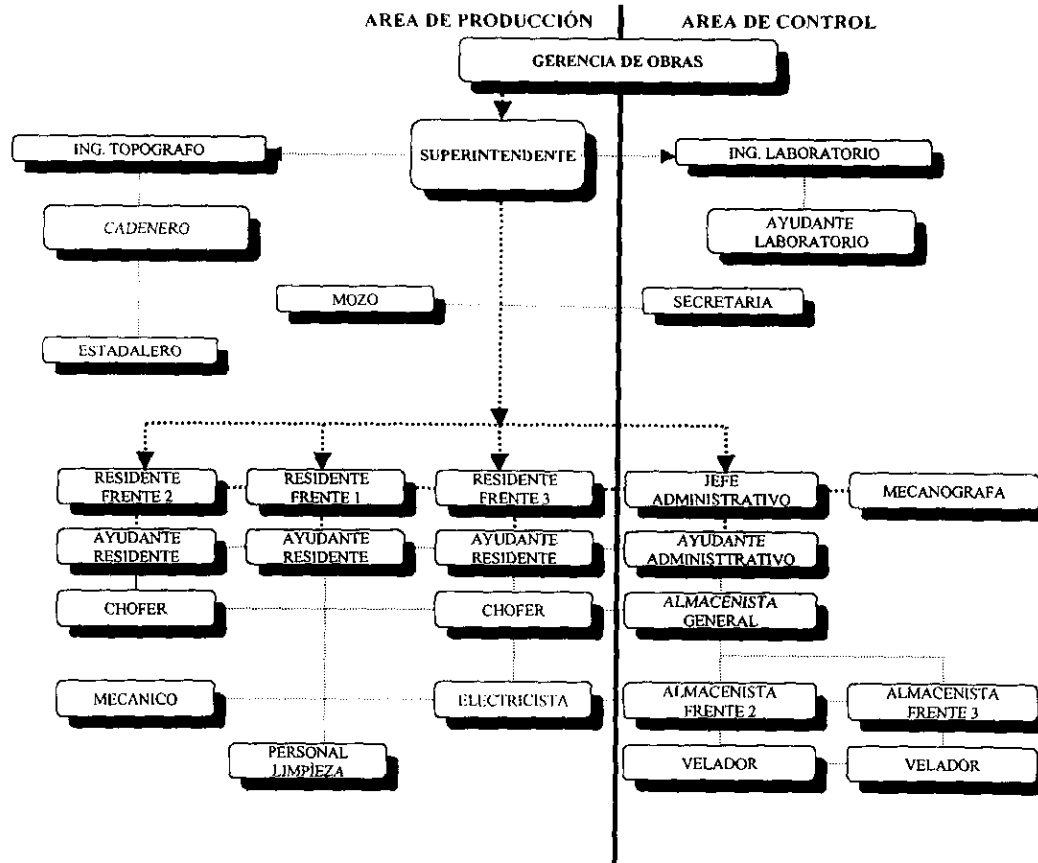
AREA DE PRODUCCIÓN

AREA DE CONTROL

GERENCIA DE OBRAS

ING. TOPOGRAFO

SUPERINTENDENTE

ING. LABORATORIO

CADENERO

AYUDANTE LABORATORIO

MOZO

SECRETARIA

ESTADALERO

RESIDENTE FRENTE 2

RESIDENTE FRENTE 1

RESIDENTE FRENTE 3

JEFE ADMINISTRATIVO

MECANOGRAFA

AYUDANTE RESIDENTE

AYUDANTE RESIDENTE

AYUDANTE RESIDENTE

AYUDANTE ADMINISTTRATIVO

CHOFER

CHOFER

ALMACENISTA GENERAL

MECANICO

ELECTRICISTA

ALMACENISTA FRENTE 2

ALMACENISTA FRENTE 3

PERSONAL LIMPIEZA

VELADOR

VELADOR